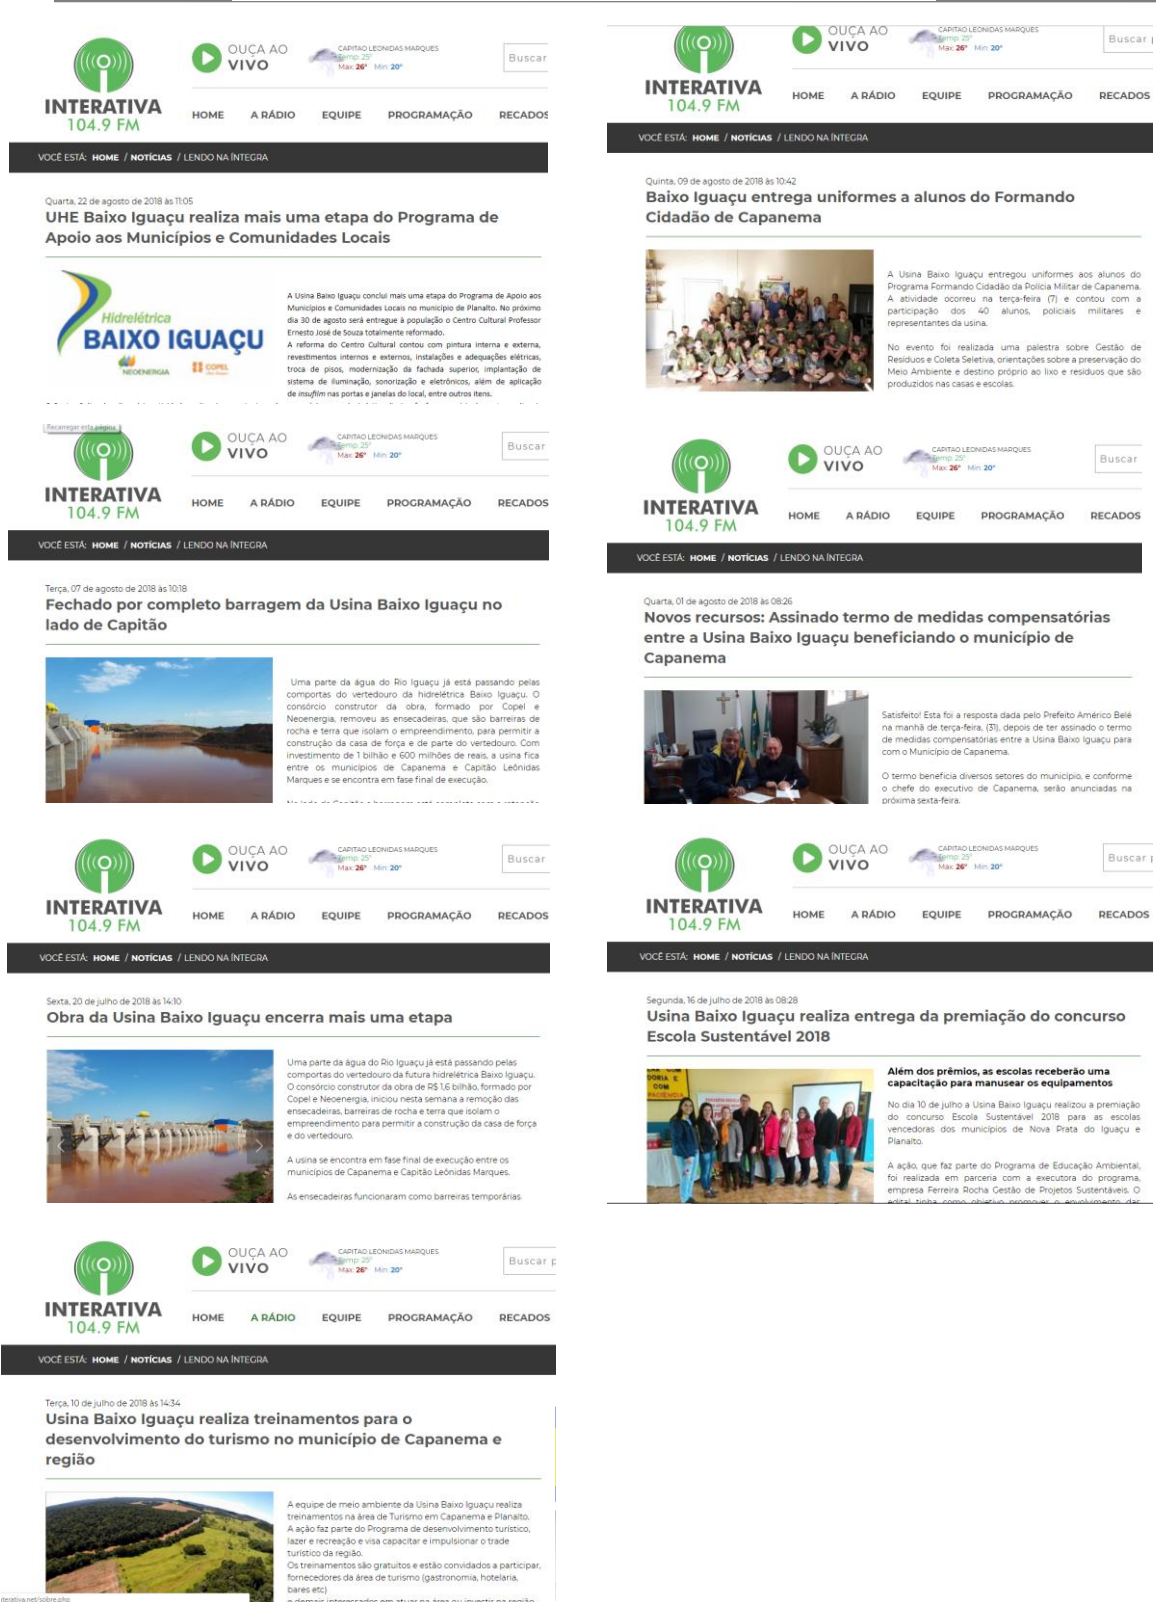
INTERATIVA 104.9 FM

OUÇA AO VIVO

CAPITAO LEONIDAS MARQUES
Temp: 25°
Max: 26° Min: 20°

Buscar

HOME A RÁDIO EQUIPE PROGRAMAÇÃO RECADOS

VOCÊ ESTÁ: HOME / NOTÍCIAS / LENDO NA ÍNTEGRA

Quarta, 22 de agosto de 2018 às 11:05
UHE Baixo Iguaçu realiza mais uma etapa do Programa de Apoio aos Municípios e Comunidades Locais

Hidrelétrica BAIXO IGUAÇU
NEOENERGIA COPEL

A Usina Baixo Iguaçu conclui mais uma etapa do Programa de Apoio aos Municípios e Comunidades Locais no município de Planalto. No próximo dia 30 de agosto será entregue à população o Centro Cultural Professor Ernesto José de Souza totalmente reformado.
A reforma do Centro Cultural contou com pintura interna e externa, revestimentos internos e externos, instalações e adequações elétricas, troca de pisos, modernização da fachada superior, implantação de sistema de iluminação, sonorização e eletrônicos, além de aplicação de insulfilm nas portas e janelas do local, entre outros itens.

Recarregar esta página

INTERATIVA 104.9 FM

OUÇA AO VIVO

CAPITAO LEONIDAS MARQUES
Temp: 25°
Max: 26° Min: 20°

Buscar

HOME A RÁDIO EQUIPE PROGRAMAÇÃO RECADOS

VOCÊ ESTÁ: HOME / NOTÍCIAS / LENDO NA ÍNTEGRA

Terça, 07 de agosto de 2018 às 10:18
Fechado por completo barragem da Usina Baixo Iguaçu no lado de Capitão

Uma parte da água do Rio Iguaçu já está passando pelas comportas do vertedouro da hidrelétrica Baixo Iguaçu. O consórcio construtor da obra, formado por Copel e Neoenergia, removeu as ensecadeiras, que são barreiras de rocha e terra que isolam o empreendimento, para permitir a construção da casa de força e de parte do vertedouro. Com investimento de 1 bilhão e 600 milhões de reais, a usina fica entre os municípios de Capanema e Capitão Leônidas Marques e se encontra em fase final de execução.
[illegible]

INTERATIVA 104.9 FM

OUÇA AO VIVO

CAPITAO LEONIDAS MARQUES
Temp: 25°
Max: 26° Min: 20°

Buscar

HOME A RÁDIO EQUIPE PROGRAMAÇÃO RECADOS

VOCÊ ESTÁ: HOME / NOTÍCIAS / LENDO NA ÍNTEGRA

Sexta, 20 de julho de 2018 às 14:10
Obra da Usina Baixo Iguaçu encerra mais uma etapa

Uma parte da água do Rio Iguaçu já está passando pelas comportas do vertedouro da futura hidrelétrica Baixo Iguaçu. O consórcio construtor da obra de R$ 1,6 bilhão, formado por Copel e Neoenergia, iniciou nesta semana a remoção das ensecadeiras, barreiras de rocha e terra que isolam o empreendimento para permitir a construção da casa de força e do vertedouro.

A usina se encontra em fase final de execução entre os municípios de Capanema e Capitão Leônidas Marques.

As ensecadeiras funcionaram como barreiras temporárias

INTERATIVA 104.9 FM

OUÇA AO VIVO

CAPITAO LEONIDAS MARQUES
Temp: 25°
Max: 26° Min: 20°

Buscar

HOME A RÁDIO EQUIPE PROGRAMAÇÃO RECADOS

VOCÊ ESTÁ: HOME / NOTÍCIAS / LENDO NA ÍNTEGRA

Terça, 10 de julho de 2018 às 14:34
Usina Baixo Iguaçu realiza treinamentos para o desenvolvimento do turismo no município de Capanema e região

A equipe de meio ambiente da Usina Baixo Iguaçu realiza treinamentos na área de Turismo em Capanema e Planalto. A ação faz parte do Programa de desenvolvimento turístico, lazer e recreação e visa capacitar e impulsionar o trade turístico da região.
Os treinamentos são gratuitos e estão convidados a participar, fornecedores da área de turismo (gastronomia, hotelaria, bares etc)
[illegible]

iterativa.net/sobre.php

INTERATIVA 104.9 FM

OUÇA AO VIVO

CAPITAO LEONIDAS MARQUES
Temp: 25°
Max: 26° Min: 20°

Buscar

HOME A RÁDIO EQUIPE PROGRAMAÇÃO RECADOS

VOCÊ ESTÁ: HOME / NOTÍCIAS / LENDO NA ÍNTEGRA

Quinta, 09 de agosto de 2018 às 10:42
Baixo Iguaçu entrega uniformes a alunos do Formando Cidadão de Capanema

A Usina Baixo Iguaçu entregou uniformes aos alunos do Programa Formando Cidadão da Polícia Militar de Capanema. A atividade ocorreu na terça-feira (7) e contou com a participação dos 40 alunos, policiais militares e representantes da usina.

No evento foi realizada uma palestra sobre Gestão de Resíduos e Coleta Seletiva, orientações sobre a preservação do Meio Ambiente e destino próprio ao lixo e resíduos que são produzidos nas casas e escolas.

INTERATIVA 104.9 FM

OUÇA AO VIVO

CAPITAO LEONIDAS MARQUES
Temp: 25°
Max: 26° Min: 20°

Buscar

HOME A RÁDIO EQUIPE PROGRAMAÇÃO RECADOS

VOCÊ ESTÁ: HOME / NOTÍCIAS / LENDO NA ÍNTEGRA

Quarta, 01 de agosto de 2018 às 08:26
Novos recursos: Assinado termo de medidas compensatórias entre a Usina Baixo Iguaçu beneficiando o município de Capanema

Satisfeito! Esta foi a resposta dada pelo Prefeito Américo Bellé na manhã de terça-feira, (31), depois de ter assinado o termo de medidas compensatórias entre a Usina Baixo Iguaçu para com o Município de Capanema.

O termo beneficia diversos setores do município, e conforme o chefe do executivo de Capanema, serão anunciadas na próxima sexta-feira.

INTERATIVA 104.9 FM

OUÇA AO VIVO

CAPITAO LEONIDAS MARQUES
Temp: 25°
Max: 26° Min: 20°

Buscar

HOME A RÁDIO EQUIPE PROGRAMAÇÃO RECADOS

VOCÊ ESTÁ: HOME / NOTÍCIAS / LENDO NA ÍNTEGRA

Segunda, 16 de julho de 2018 às 08:28
Usina Baixo Iguaçu realiza entrega da premiação do concurso Escola Sustentável 2018

Além dos prêmios, as escolas receberão uma capacitação para manusear os equipamentos

No dia 10 de julho a Usina Baixo Iguaçu realizou a premiação do concurso Escola Sustentável 2018 para as escolas vencedoras dos municípios de Nova Prata do Iguaçu e Planalto.

A ação, que faz parte do Programa de Educação Ambiental, foi realizada em parceria com a executora do programa, empresa Ferreira Rocha Gestão de Projetos Sustentáveis. O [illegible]